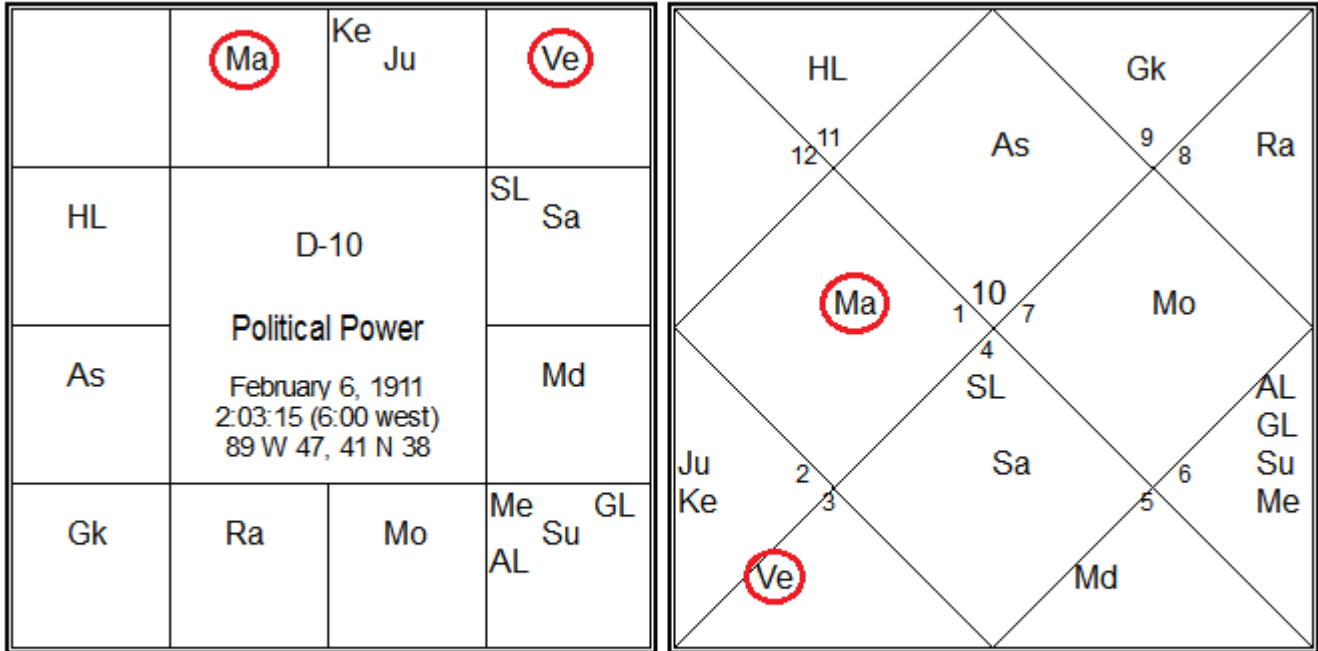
| | Ma | Ke Ju | Ve |
|---|---|---|---|
| HL | D-10 Political Power February 6, 1911 2:03:15 (6:00 west) 89 W 47, 41 N 38 | | SL Sa |
| As | | | Md |
| Gk | Ra | Mo | Me GL Su AL |

HL
Gk
12 11
As
9 8
Ra
Ma
1 10 7
Mo
4
SL
AL
GL
Su
Me
Ju
Ke
2
3
Sa
6
5
Ve
Md